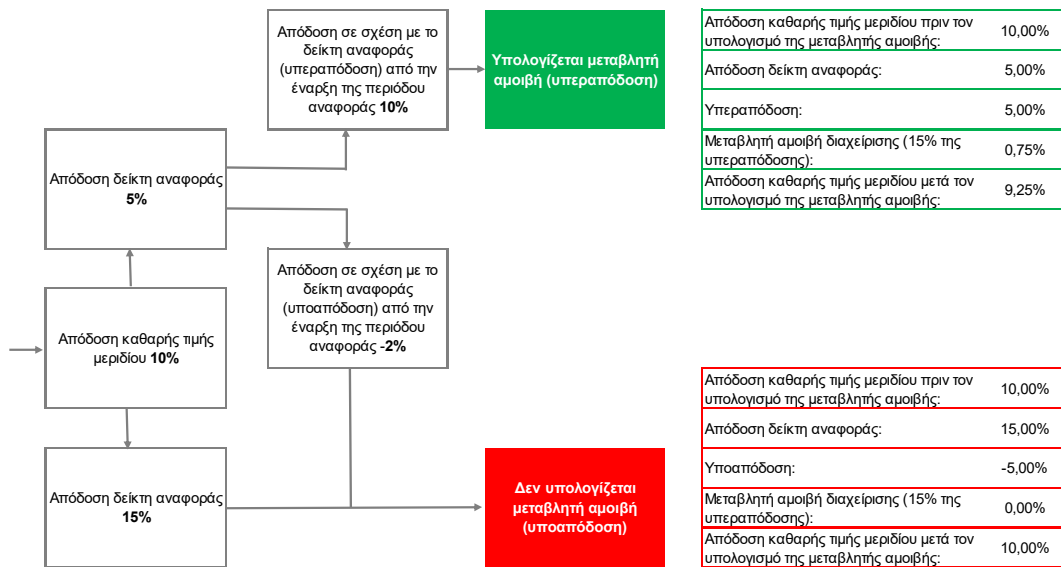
Απόδοση σε σχέση με το δείκτη αναφοράς (υπεραπόδοση) από την έναρξη της περιόδου αναφοράς **10%**

Υπολογίζεται μεταβλητή αμοιβή (υπεραπόδοση)

| | |
|---|---|
| Απόδοση καθαρής τιμής μεριδίου πριν τον υπολογισμό της μεταβλητής αμοιβής: | 10,00% |
| Απόδοση δείκτη αναφοράς: | 5,00% |
| Υπεραπόδοση: | 5,00% |
| Μεταβλητή αμοιβή διαχείρισης (15% της υπεραπόδοσης): | 0,75% |
| Απόδοση καθαρής τιμής μεριδίου μετά τον υπολογισμό της μεταβλητής αμοιβής: | 9,25% |

Απόδοση δείκτη αναφοράς **5%**

Απόδοση σε σχέση με το δείκτη αναφοράς (υποαπόδοση) από την έναρξη της περιόδου αναφοράς **-2%**

Απόδοση καθαρής τιμής μεριδίου **10%**

| | |
|---|---|
| Απόδοση καθαρής τιμής μεριδίου πριν τον υπολογισμό της μεταβλητής αμοιβής: | 10,00% |
| Απόδοση δείκτη αναφοράς: | 15,00% |
| Υποαπόδοση: | -5,00% |
| Μεταβλητή αμοιβή διαχείρισης (15% της υπεραπόδοσης): | 0,00% |
| Απόδοση καθαρής τιμής μεριδίου μετά τον υπολογισμό της μεταβλητής αμοιβής: | 10,00% |

Απόδοση δείκτη αναφοράς **15%**

Δεν υπολογίζεται μεταβλητή αμοιβή (υποαπόδοση)